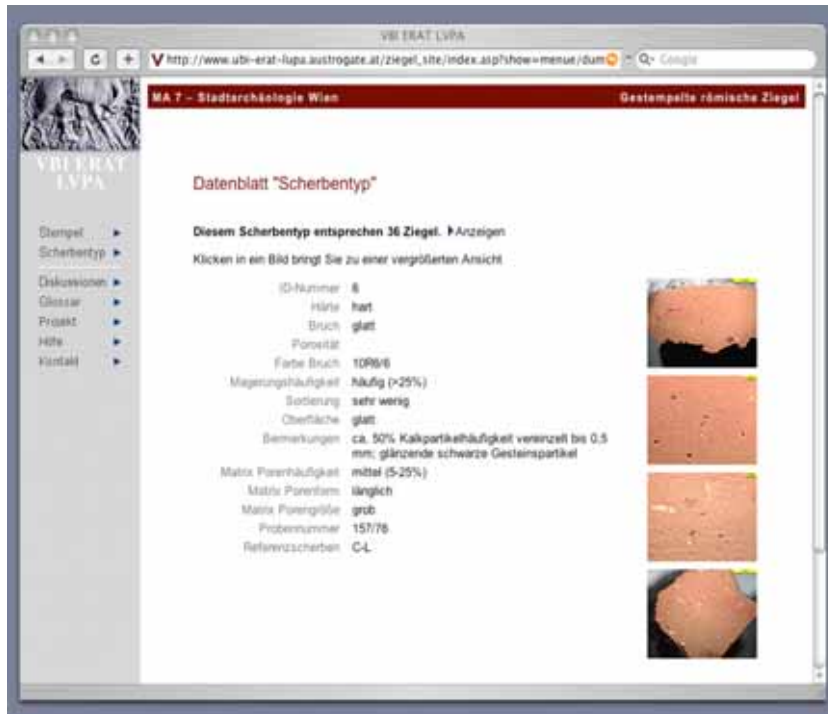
VBI ERAT LVPA

http://www.ubi-erat-lupa.austrogate.at/ziegel_site/index.asp?show=menue/dum

Q- Google

VBI ERAT LVPA

Stempel
Scherbentyp
Diskussionen
Glossar
Projekt
Hilfe
Kontakt

MA 7 – Stadtarchäologie Wien

Gestempelte römische Ziegel

Datenblatt "Scherbentyp"

Diesem Scherbentyp entsprechen 36 Ziegel. Anzeigen

Klicken in ein Bild bringt Sie zu einer vergrößerten Ansicht

| | |
|---|---|
| ID-Nummer | 6 |
| Härte | hart |
| Bruch | glatt |
| Porosität | |
| Farbe Bruch | 10R6/6 |
| Magerungshäufigkeit | häufig (>25%) |
| Sortierung | sehr wenig |
| Oberfläche | glatt |
| Bemerkungen | ca. 50% Kalkpartikelhäufigkeit vereinzelt bis 0,5 mm; glänzende schwarze Gesteinspartikel |
| Matrix Porenhäufigkeit | mittel (5-25%) |
| Matrix Porenform | länglich |
| Matrix Porengröße | grob |
| Probennummer | 157/76 |
| Referenzscherben | C-L |